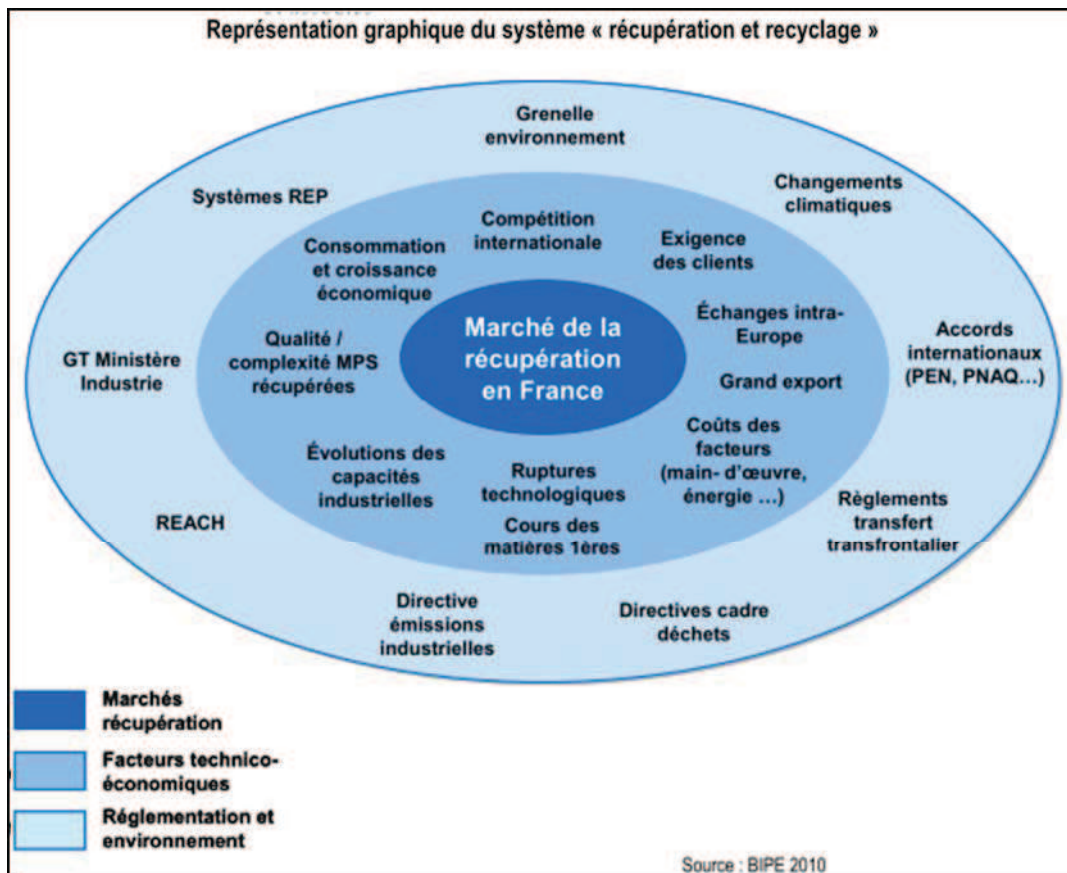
Représentation graphique du système « récupération et recyclage »

Grenelle environnement

Systèmes REP

Changements climatiques

Compétition internationale

Consommation et croissance économique

Exigence des clients

Marché de la récupération en France

Échanges intra-Europe

Qualité / complexité MPS récupérées

GT Ministère Industrie

Accords internationaux (PEN, PNAQ…)

Grand export

Coûts des facteurs (main- d'œuvre, énergie …)

Évolutions des capacités industrielles

Ruptures technologiques

Cours des matières 1ères

REACH

Règlements transfert transfrontalier

Directive émissions industrielles

Directives cadre déchets

Marchés récupération

Facteurs technico-économiques

Réglementation et environnement

Source : BIPE 2010